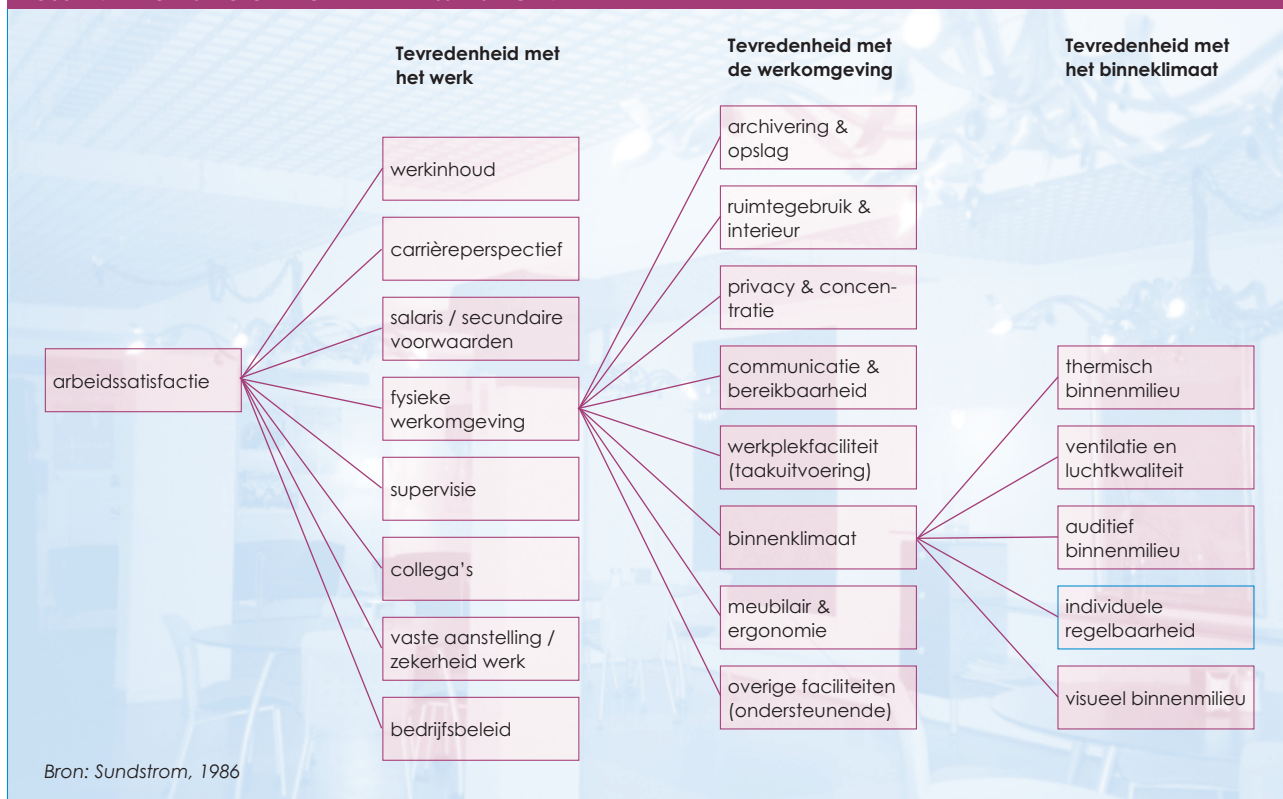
Tevredenheid met het werk

Tevredenheid met de werkomgeving

Tevredenheid met het binneklimaat

arbeidssatisfactie

werkinhoud

carrièreperspectief

salaris / secundaire voorwaarden

fysieke werkomgeving

supervisie

collega's

vaste aanstelling / zekerheid werk

bedrijfsbeleid

archivering & opslag

ruimtegebruik & interieur

privacy & concentratie

communicatie & bereikbaarheid

werkplekfaciliteit (taakuitvoering)

binnenklimaat

meubilair & ergonomie

overige faciliteiten (ondersteunende)

thermisch binnenmilieu

ventilatie en luchtkwaliteit

auditief binnenmilieu

individuele regelbaarheid

visueel binnenmilieu

Bron: Sundstrom, 1986